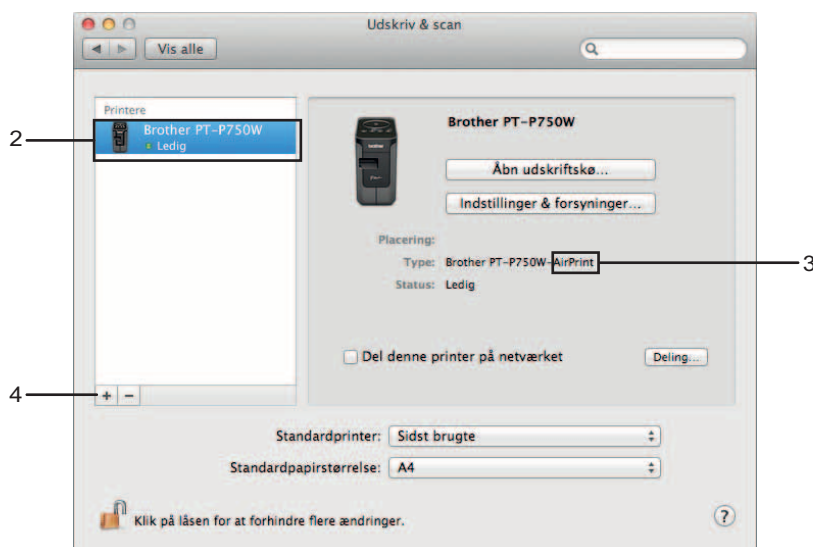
Udskriv & scan

Vis alle

Printere

Brother PT-P750W
Ledig

2

Brother PT-P750W

Åbn udskriftskø...

Indstillinger & forsyninger...

Placering:

Type: Brother PT-P750W-AirPrint

3

Status: Ledig

Del denne printer på netværket

Deling...

4

+ −

Standardprinter: Sidst brugte

Standardpapirstørrelse: A4

Klik på låsen for at forhindre flere ændringer.

?